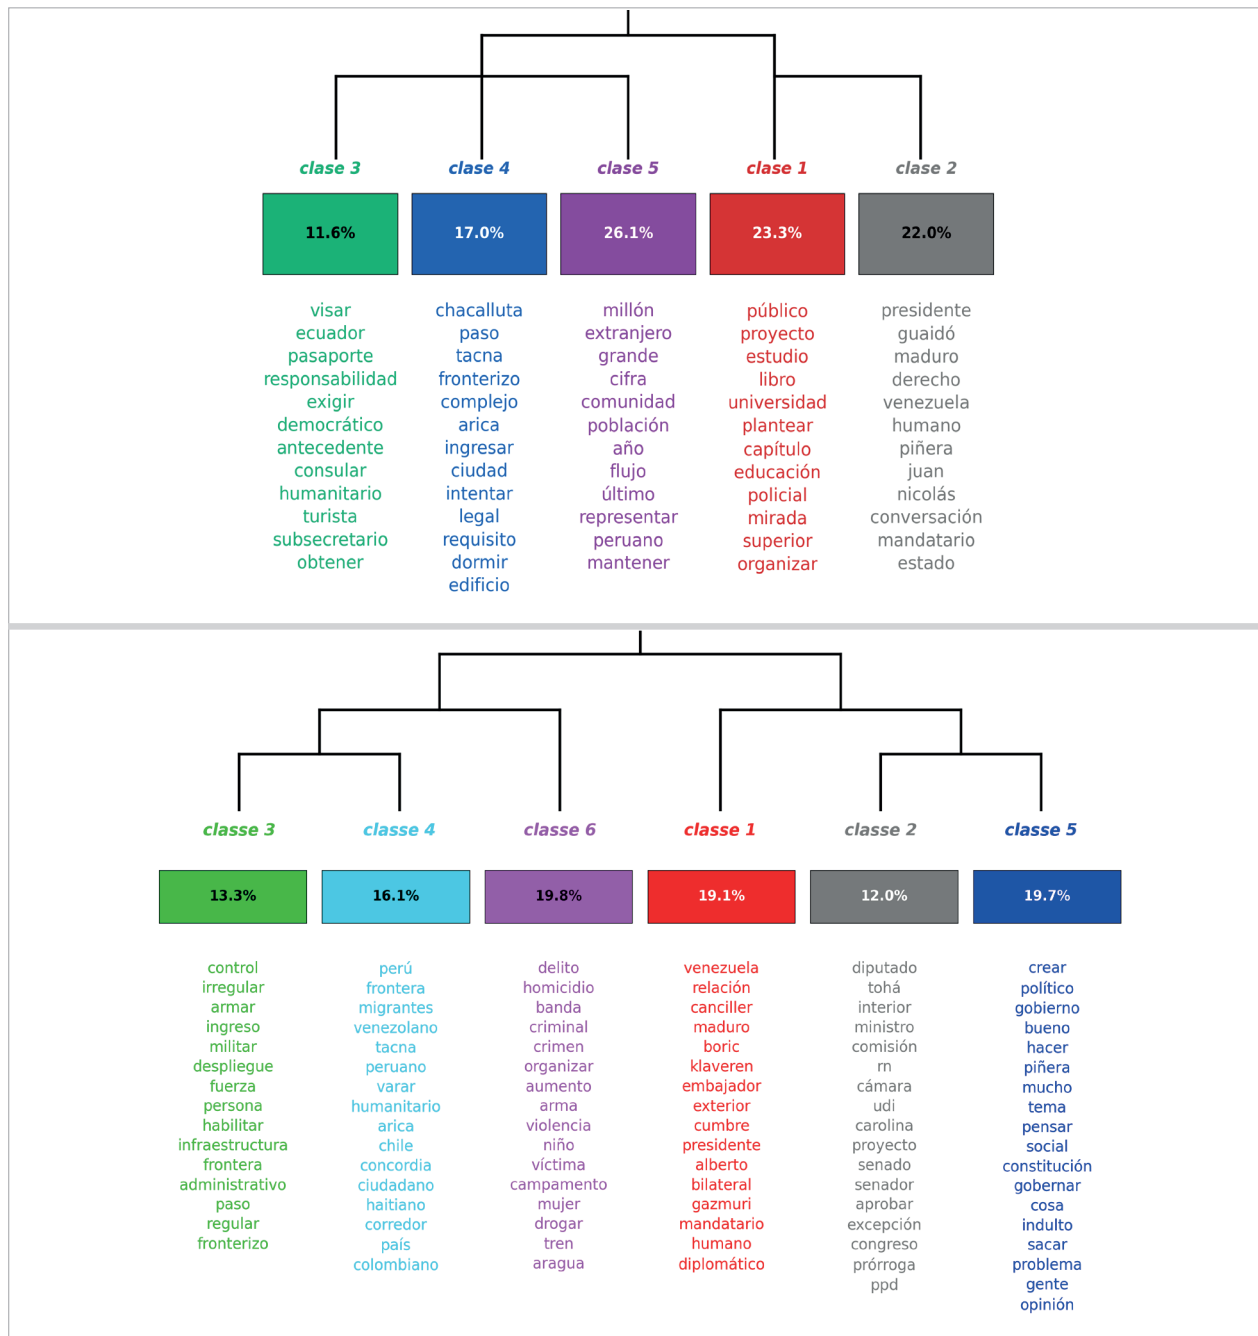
clase 3
11.6%
visar
ecuador
pasaporte
responsabilidad
exigir
democrático
antecedente
consular
humanitario
turista
subsecretario
obtener

clase 4
17.0%
chacalluta
paso
tacna
fronterizo
complejo
arica
ingresar
ciudad
intentar
legal
requisito
dormir
edificio

clase 5
26.1%
millón
extranjero
grande
cifra
comunidad
población
año
flujo
último
representar
peruano
mantener

clase 1
23.3%
público
proyecto
estudio
libro
universidad
plantear
capítulo
educación
policial
mirada
superior
organizar

clase 2
22.0%
presidente
guaidó
maduro
derecho
venezuela
humano
piñera
juan
nicolás
conversación
mandatario
estado

classe 3
13.3%
control
irregular
armar
ingreso
militar
despliegue
fuerza
persona
habilitar
infraestructura
frontera
administrativo
paso
regular
fronterizo

classe 4
16.1%
perú
frontera
migrantes
venezolano
tacna
peruano
varar
humanitario
arica
chile
concordia
ciudadano
haitiano
corredor
país
colombiano

classe 6
19.8%
delito
homicidio
banda
criminal
crimen
organizar
aumento
arma
violencia
niño
víctima
campamento
mujer
drogar
tren
aragua

classe 1
19.1%
venezuela
relación
canciller
maduro
boric
klaveren
embajador
exterior
cumbre
presidente
alberto
bilateral
gazmuri
mandatario
humano
diplomático

classe 2
12.0%
diputado
tohá
interior
ministro
comisión
rn
cámara
udi
carolina
proyecto
senado
senador
aprobar
excepción
congreso
prórroga
ppd

classe 5
19.7%
crear
político
gobierno
bueno
hacer
piñera
mucho
tema
pensar
social
constitución
gobernar
cosa
indulto
sacar
problema
gente
opinión